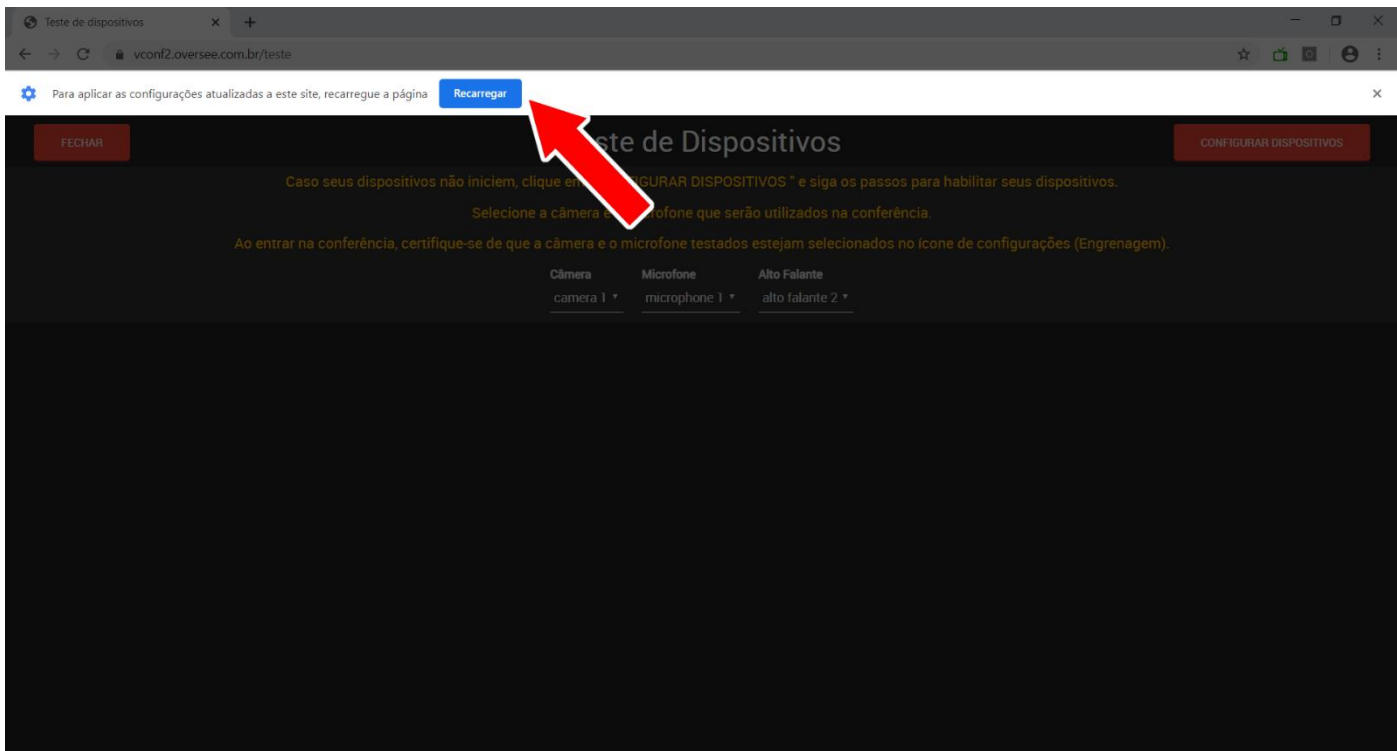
Teste de dispositivos ×

vconf2.oversee.com.br/teste

Para aplicar as configurações atualizadas a este site, recarregue a página Recarregar

FECHAR

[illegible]ste de Dispositivos

CONFIGURAR DISPOSITIVOS

Caso seus dispositivos não iniciem, clique em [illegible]GURAR DISPOSITIVOS " e siga os passos para habilitar seus dispositivos.

Selecione a câmera e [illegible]rofone que serão utilizados na conferência.

Ao entrar na conferência, certifique-se de que a câmera e o microfone testados estejam selecionados no ícone de configurações (Engrenagem).

Câmera
camera 1

Microfone
microphone 1

Alto Falante
alto falante 2